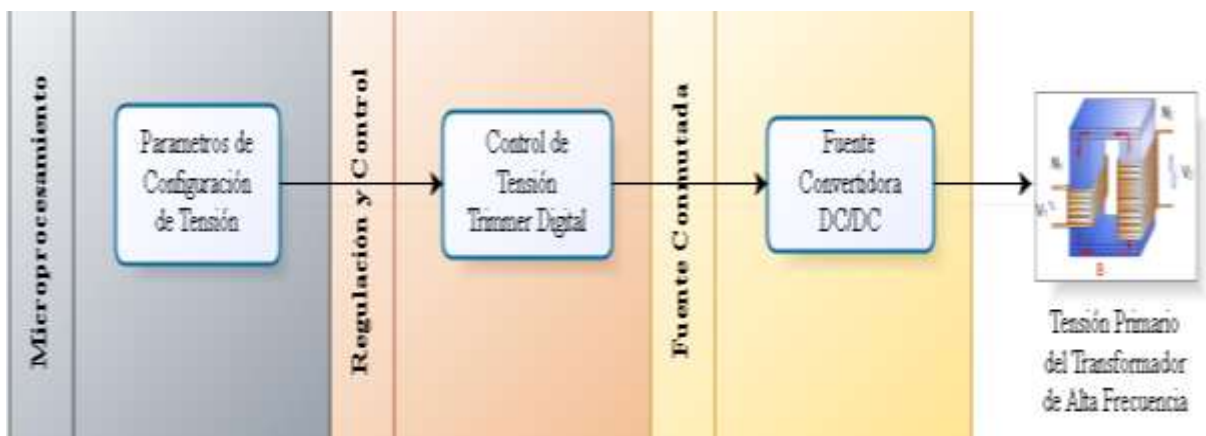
Microprocesamiento

Parametros de Configuración de Tensión

Regulación y Control

Control de Tensión Trimmer Digital

Fuente Conmutada

Fuente Convertidora DC/DC

$N_1$

$N_2$

$V_1$

$V_2$

B

Tensión Primario del Transformador de Alta Frecuencia